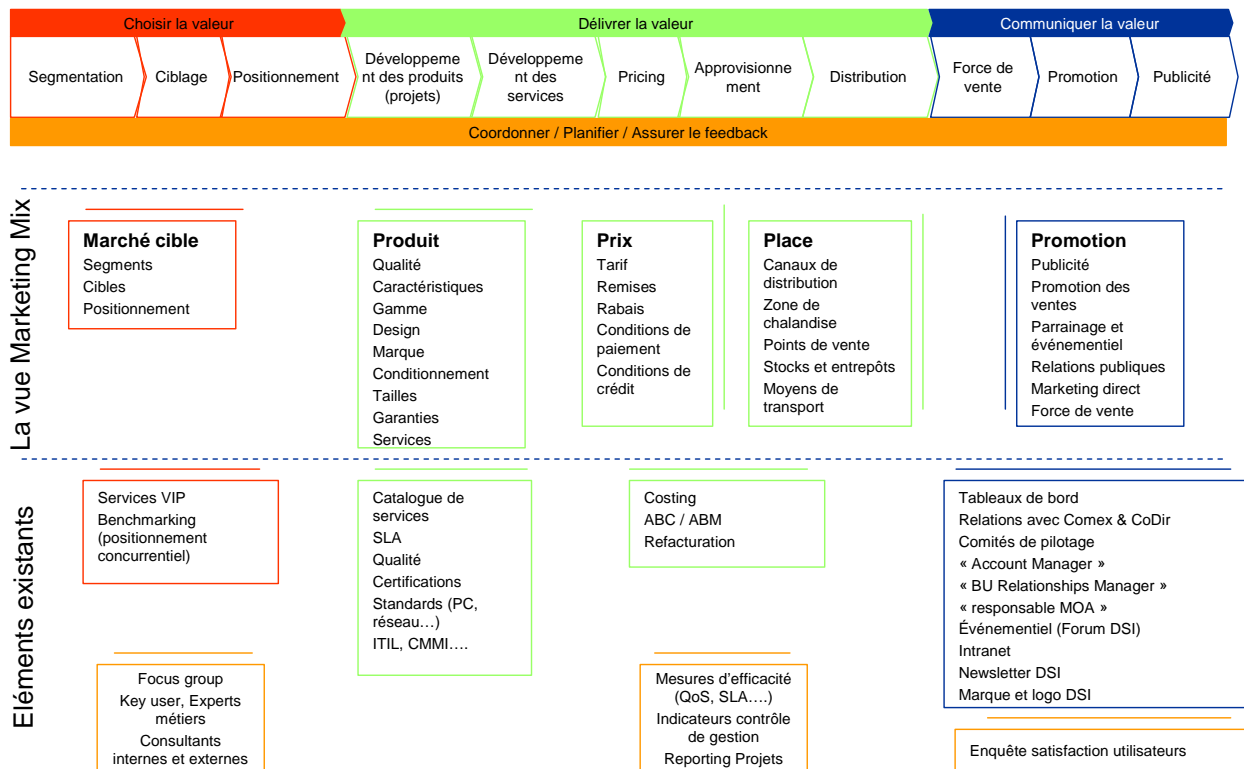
Choisir la valeur
Délivrer la valeur
Communiquer la valeur

Segmentation
Ciblage
Positionnement
Développement des produits (projets)
Développement des services
Pricing
Approvisionnement
Distribution
Force de vente
Promotion
Publicité

Coordonner / Planifier / Assurer le feedback

La vue Marketing Mix

Marché cible
Segments
Cibles
Positionnement

Produit
Qualité
Caractéristiques
Gamme
Design
Marque
Conditionnement
Tailles
Garanties
Services

Prix
Tarif
Remises
Rabais
Conditions de paiement
Conditions de crédit

Place
Canaux de distribution
Zone de chalandise
Points de vente
Stocks et entrepôts
Moyens de transport

Promotion
Publicité
Promotion des ventes
Parrainage et événementiel
Relations publiques
Marketing direct
Force de vente

Eléments existants

Services VIP
Benchmarking (positionnement concurrentiel)

Catalogue de services
SLA
Qualité
Certifications
Standards (PC, réseau…)
ITIL, CMMI….

Costing
ABC / ABM
Refacturation

Tableaux de bord
Relations avec Comex & CoDir
Comités de pilotage
« Account Manager »
« BU Relationships Manager »
« responsable MOA »
Événementiel (Forum DSI)
Intranet
Newsletter DSI
Marque et logo DSI

Focus group
Key user, Experts métiers
Consultants internes et externes

Mesures d'efficacité (QoS, SLA….)
Indicateurs contrôle de gestion
Reporting Projets

Enquête satisfaction utilisateurs